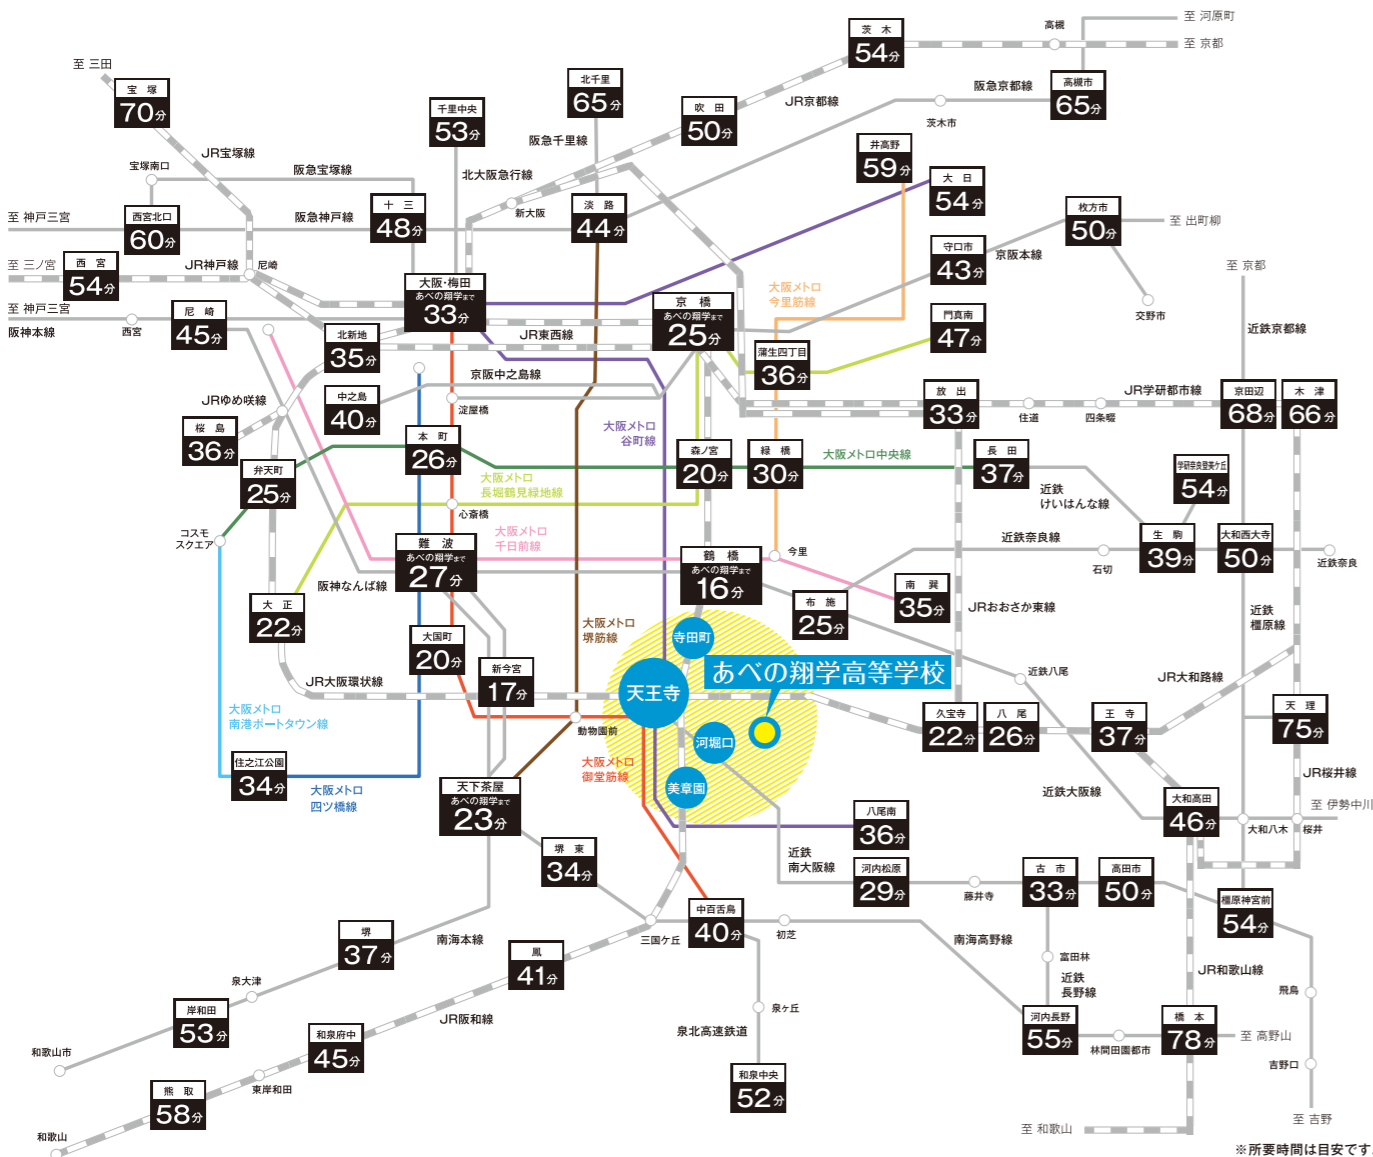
至 河原町
高槻
茨木
54分
至 京都
至 三田
北千里
65分
吹田
50分
JR京都線
阪急京都線
高槻市
65分
宝塚
70分
千里中央
53分
阪急千里線
茨木市
JR宝塚線
井高野
59分
宝塚南口
阪急宝塚線
北大阪急行線
大日
54分
至 神戸三宮
西宮北口
60分
阪急神戸線
十三
48分
新大阪
淡路
44分
枚方市
50分
至 出町柳
至 三ノ宮
西宮
54分
JR神戸線
尼崎
守口市
43分
京阪本線
至 京都
至 神戸三宮
大阪・梅田
あべの翔学まで
33分
京橋
あべの翔学まで
25分
大阪メトロ
今里筋線
交野市
阪神本線
西宮
尼崎
45分
北新地
35分
JR東西線
門真南
47分
近鉄京都線
蒲生四丁目
36分
京阪中之島線
中之島
40分
JRゆめ咲線
淀屋橋
放出
33分
住道
四条畷
JR学研都市線
京田辺
68分
木津
66分
桜島
36分
本町
26分
大阪メトロ
谷町線
森ノ宮
20分
緑橋
30分
大阪メトロ中央線
長田
37分
弁天町
25分
大阪メトロ
長堀鶴見緑地線
学研奈良登美ヶ丘
54分
近鉄
けいはんな線
心斎橋
コスモスクエア
難波
あべの翔学まで
27分
大阪メトロ
千日前線
近鉄奈良線
生駒
39分
大和西大寺
50分
鶴橋
あべの翔学まで
16分
今里
近鉄奈良
阪神なんば線
石切
南巽
35分
大正
22分
大阪メトロ
堺筋線
布施
25分
JRおおさか東線
近鉄
橿原線
大国町
20分
寺田町
あべの翔学高等学校
近鉄八尾
新今宮
17分
天王寺
JR大和路線
JR大阪環状線
天理
75分
大阪メトロ
南港ポートタウン線
河堀口
久宝寺
22分
八尾
26分
王寺
37分
動物園前
JR桜井線
住之江公園
34分
大阪メトロ
四ツ橋線
大阪メトロ
御堂筋線
美章園
近鉄大阪線
大和高田
46分
至 伊勢中川
天下茶屋
あべの翔学まで
23分
八尾南
36分
大和八木
桜井
近鉄
南大阪線
河内松原
29分
堺東
34分
古市
33分
高田市
50分
藤井寺
橿原神宮前
54分
堺
37分
南海本線
中百舌鳥
40分
初芝
三国ヶ丘
南海高野線
富田林
泉大津
鳳
41分
近鉄
長野線
JR和歌山線
飛鳥
岸和田
53分
泉ヶ丘
JR阪和線
河内長野
55分
橋本
78分
至 高野山
和泉府中
45分
泉北高速鉄道
林間田園都市
和歌山市
吉野口
熊取
58分
東岸和田
和泉中央
52分
至 吉野
和歌山
至 和歌山
※所要時間は目安です。